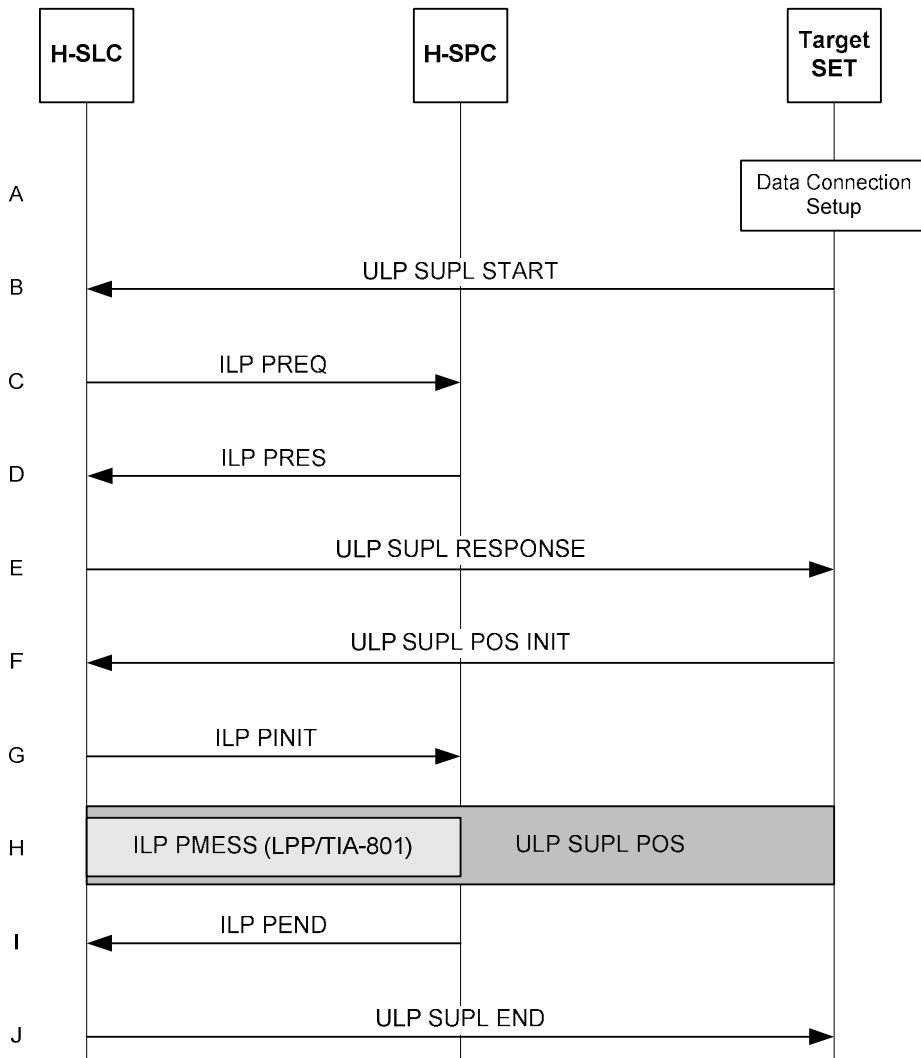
H-SLC

H-SPC

Target SET

A

Data Connection Setup

B

ULP SUPL START

C

ILP PREQ

D

ILP PRES

E

ULP SUPL RESPONSE

F

ULP SUPL POS INIT

G

ILP PINIT

H

ILP PMESS (LPP/TIA-801)

ULP SUPL POS

I

ILP PEND

J

ULP SUPL END